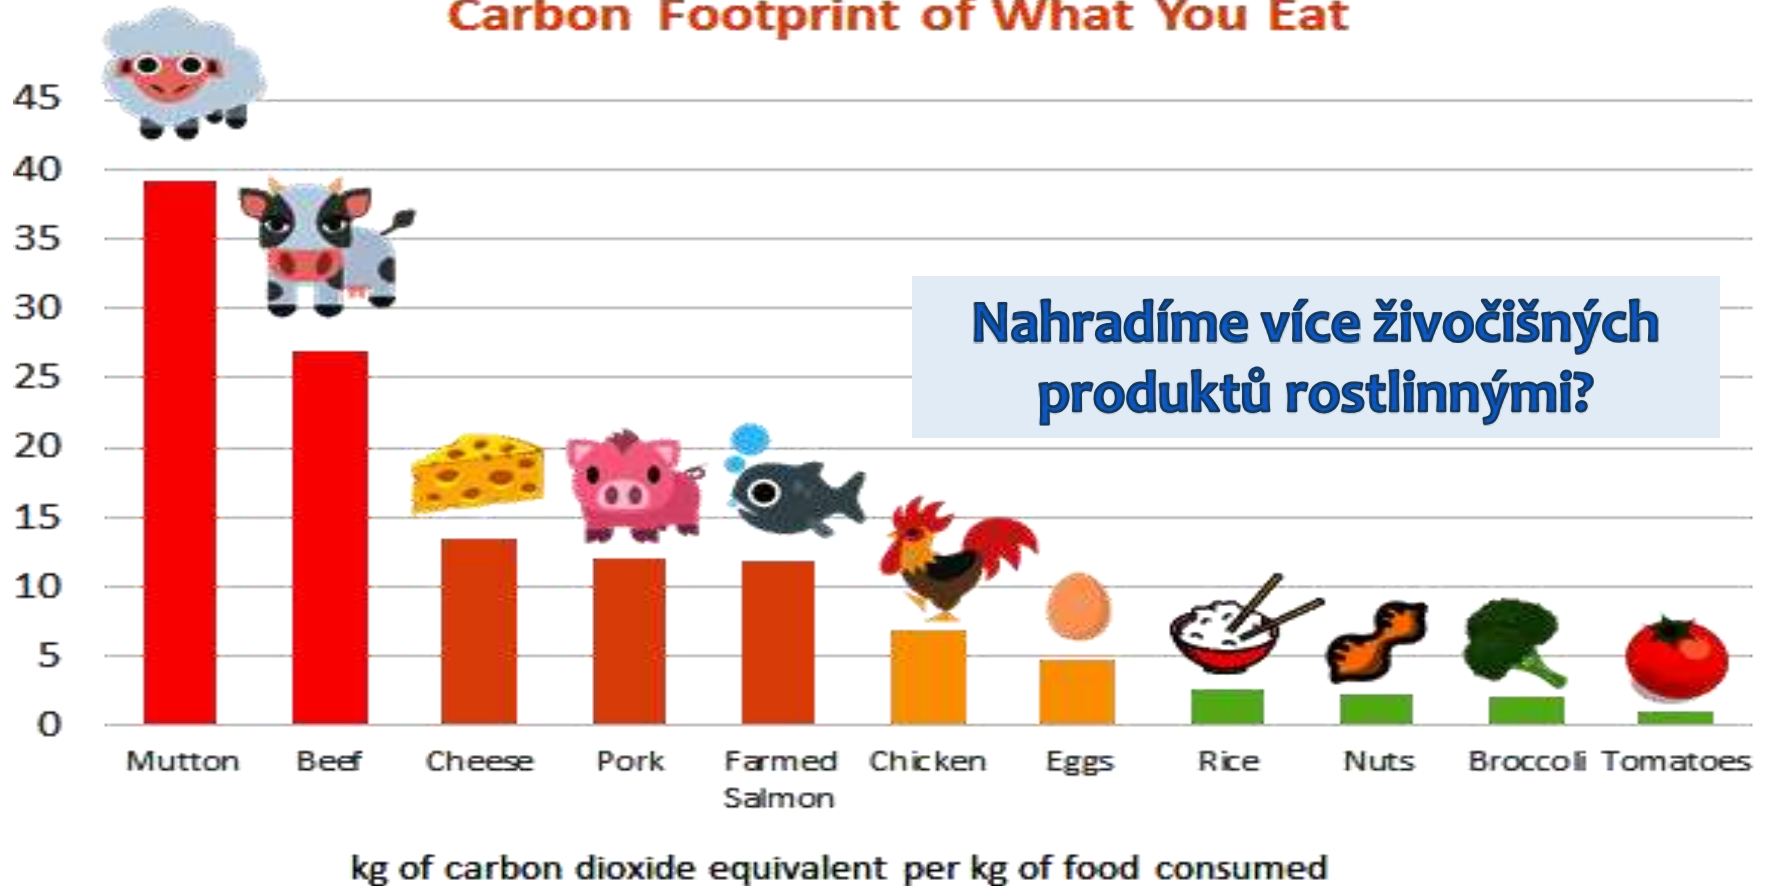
Carbon Footprint of What You Eat

45
40
35
30
25
20
15
10
5
0

Nahradíme více živočišných produktů rostlinnými?

Mutton Beef Cheese Pork Farmed Salmon Chicken Eggs Rice Nuts Broccoli Tomatoes

kg of carbon dioxide equivalent per kg of food consumed